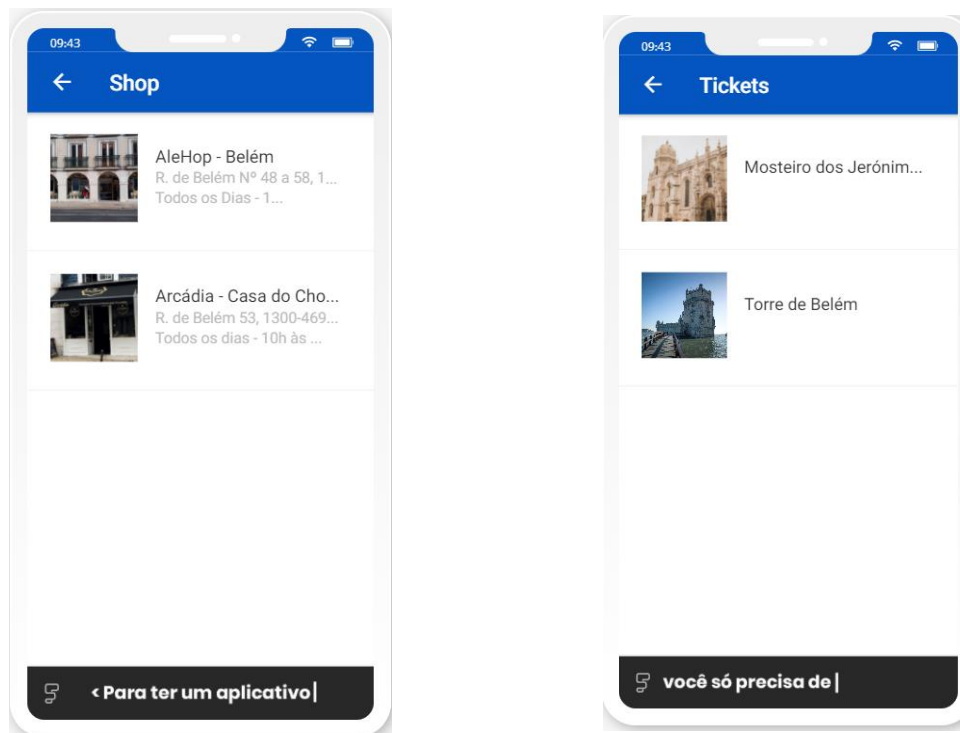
09:43

Shop

AleHop - Belém
R. de Belém Nº 48 a 58, 1...
Todos os Dias - 1...

Arcádia - Casa do Cho...
R. de Belém 53, 1300-469...
Todos os dias - 10h às ...

< Para ter um aplicativo|

09:43

Tickets

Mosteiro dos Jerónim...

Torre de Belém

você só precisa de|